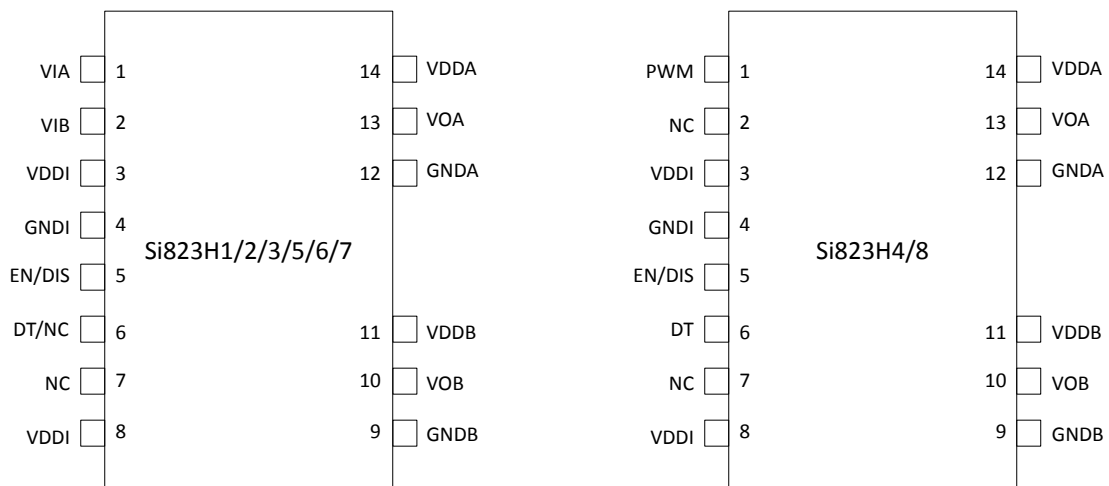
VIA 1
VIB 2
VDDI 3
GNDI 4
EN/DIS 5
DT/NC 6
NC 7
VDDI 8

Si823H1/2/3/5/6/7

14 VDDA
13 VOA
12 GNDA
11 VDDB
10 VOB
9 GNDB

PWM 1
NC 2
VDDI 3
GNDI 4
EN/DIS 5
DT 6
NC 7
VDDI 8

Si823H4/8

14 VDDA
13 VOA
12 GNDA
11 VDDB
10 VOB
9 GNDB